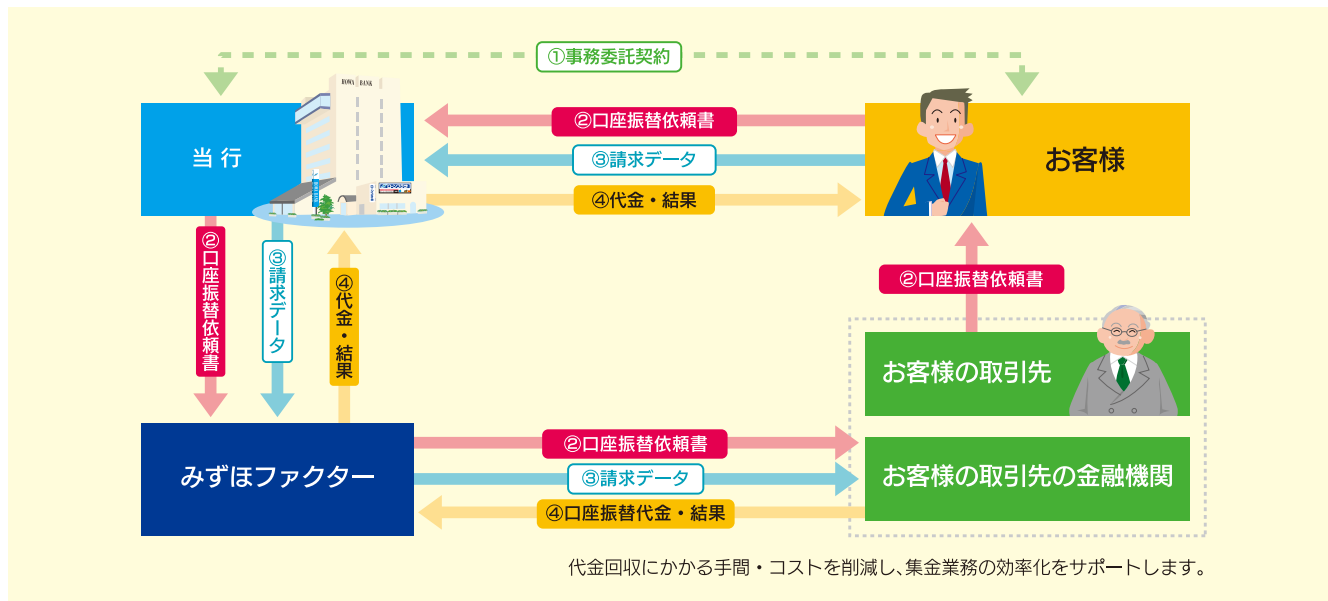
①事務委託契約

当行

②口座振替依頼書

③請求データ

④代金・結果

お客様

②口座振替依頼書

③請求データ

④代金・結果

②口座振替依頼書

お客様の取引先

みずほファクター

②口座振替依頼書

③請求データ

④口座振替代金・結果

お客様の取引先の金融機関

代金回収にかかる手間・コストを削減し、集金業務の効率化をサポートします。